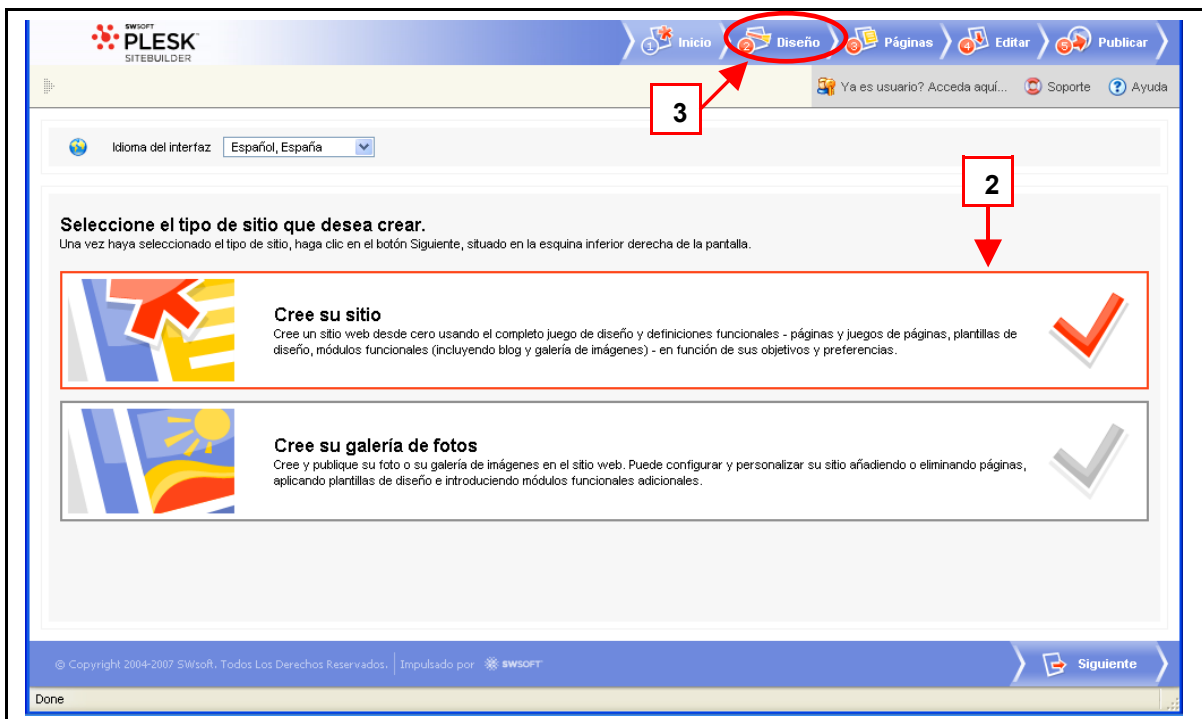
SWSOFT PLESK SITEBUILDER

1 Inicio
2 Diseño
3 Páginas
4 Editar
5 Publicar

Ya es usuario? Acceda aquí...
Soporte
Ayuda

3

Idioma del interfaz Español, España

2

Seleccione el tipo de sitio que desea crear.
Una vez haya seleccionado el tipo de sitio, haga clic en el botón Siguiente, situado en la esquina inferior derecha de la pantalla.

Cree su sitio
Cree un sitio web desde cero usando el completo juego de diseño y definiciones funcionales - páginas y juegos de páginas, plantillas de diseño, módulos funcionales (incluyendo blog y galería de imágenes) - en función de sus objetivos y preferencias.

Cree su galería de fotos
Cree y publique su foto o su galería de imágenes en el sitio web. Puede configurar y personalizar su sitio añadiendo o eliminando páginas, aplicando plantillas de diseño e introduciendo módulos funcionales adicionales.

© Copyright 2004-2007 SWsoft. Todos Los Derechos Reservados. | Impulsado por SWSOFT

Siguiente

Done